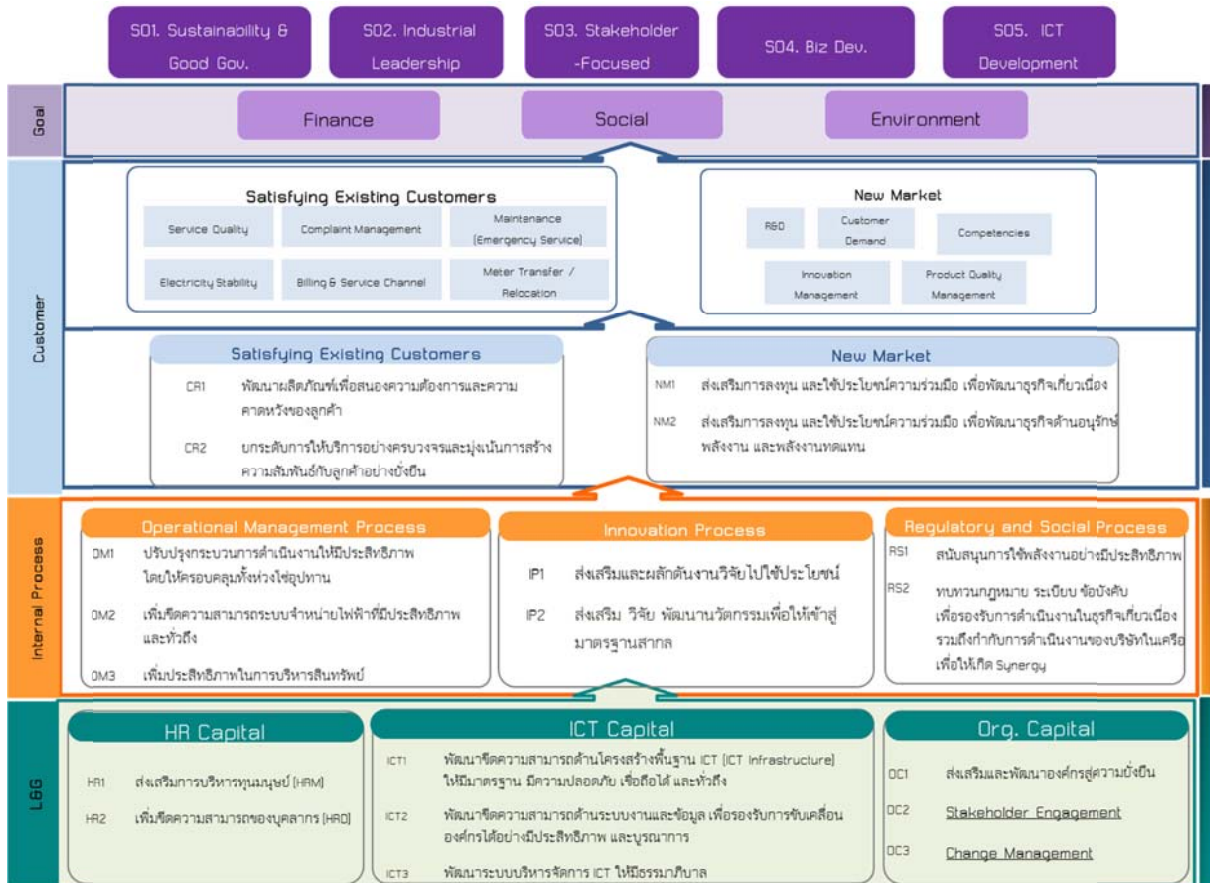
SO1. Sustainability & Good Gov.

SO2. Industrial Leadership

SO3. Stakeholder -Focused

SO4. Biz Dev.

SO5. ICT Development

Goal

Finance

Social

Environment

Customer

Satisfying Existing Customers

Service Quality

Complaint Management

Maintenance (Emergency Service)

Electricity Stability

Billing & Service Channel

Meter Transfer / Relocation

New Market

R&D

Customer Demand

Competencies

Innovation Management

Product Quality Management

Satisfying Existing Customers

CR1 พัฒนาผลิตภัณฑ์เพื่อสนองความต้องการและความคาดหวังของลูกค้า

CR2 ยกระดับการให้บริการอย่างครบวงจรและมุ่งเน้นการสร้างความสัมพันธ์กับลูกค้าอย่างยั่งยืน

New Market

NM1 ส่งเสริมการลงทุน และใช้ประโยชน์ความร่วมมือ เพื่อพัฒนาธุรกิจเกี่ยวเนื่อง

NM2 ส่งเสริมการลงทุน และใช้ประโยชน์ความร่วมมือ เพื่อพัฒนาธุรกิจด้านอนุรักษ์พลังงาน และพลังงานทดแทน

Internal Process

Operational Management Process

OM1 ปรับปรุงกระบวนการดำเนินงานให้มีประสิทธิภาพ โดยให้ครอบคลุมทั้งห่วงโซ่อุปทาน

OM2 เพิ่มขีดความสามารถระบบจำหน่ายไฟฟ้าที่มีประสิทธิภาพและทั่วถึง

OM3 เพิ่มประสิทธิภาพในการบริหารสินทรัพย์

Innovation Process

IP1 ส่งเสริมและผลักดันงานวิจัยไปใช้ประโยชน์

IP2 ส่งเสริม วิจัย พัฒนานวัตกรรมเพื่อให้เข้าสู่มาตรฐานสากล

Regulatory and Social Process

RS1 สนับสนุนการใช้พลังงานอย่างมีประสิทธิภาพ

RS2 ทบทวนกฎหมาย ระเบียบ ข้อบังคับ เพื่อรองรับการดำเนินงานในธุรกิจเกี่ยวเนื่อง รวมถึงกำกับการดำเนินงานของบริษัทในเครือ เพื่อให้เกิด Synergy

L&G

HR Capital

HR1 ส่งเสริมการบริหารทุนมนุษย์ (HRM)

HR2 เพิ่มขีดความสามารถของบุคลากร (HRD)

ICT Capital

ICT1 พัฒนาขีดความสามารถด้านโครงสร้างพื้นฐาน ICT (ICT Infrastructure) ให้มีมาตรฐาน มีความปลอดภัย เชื่อถือได้ และทั่วถึง

ICT2 พัฒนาขีดความสามารถด้านระบบงานและข้อมูล เพื่อรองรับการขับเคลื่อนองค์กรได้อย่างมีประสิทธิภาพ และบูรณาการ

ICT3 พัฒนาระบบบริหารจัดการ ICT ให้มีธรรมาภิบาล

Org. Capital

OC1 ส่งเสริมและพัฒนาองค์กรสู่ความยั่งยืน

OC2 Stakeholder Engagement

OC3 Change Management